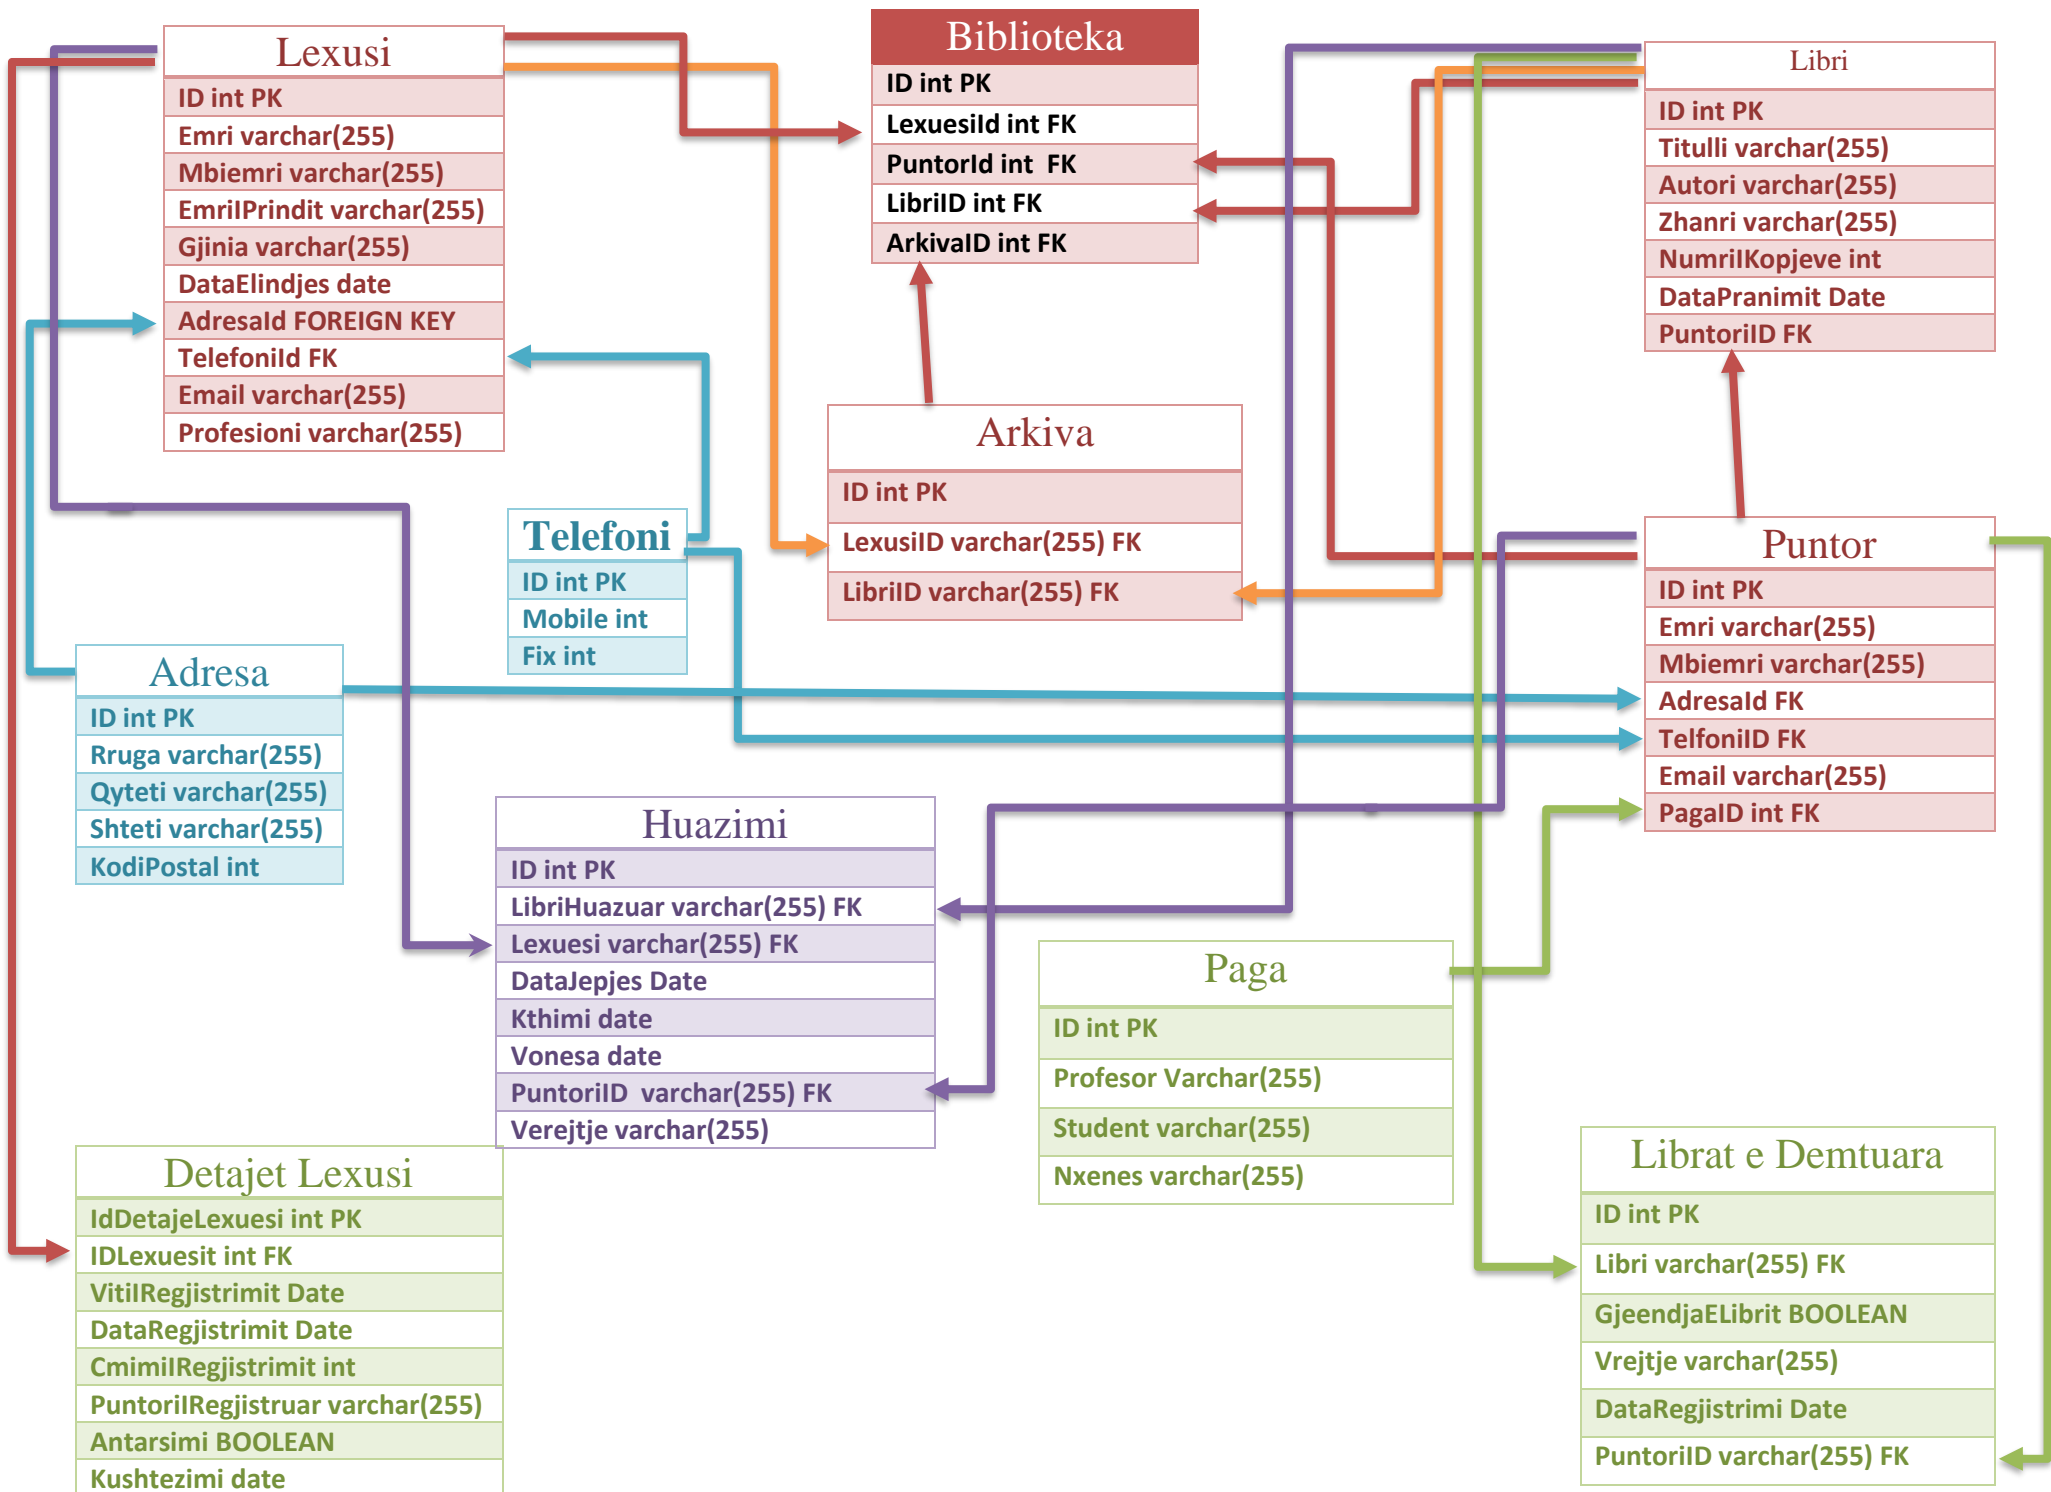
Lexusi
ID int PK
Emri varchar(255)
Mbiemri varchar(255)
EmriIPrindit varchar(255)
Gjinia varchar(255)
DataElindjes date
AdresaId FOREIGN KEY
TelefoniId FK
Email varchar(255)
Profesioni varchar(255)

Biblioteka
ID int PK
LexuesiId int FK
PuntorId int FK
LibriID int FK
ArkivaID int FK

Libri
ID int PK
Titulli varchar(255)
Autori varchar(255)
Zhanri varchar(255)
NumriIKopjeve int
DataPranimit Date
PuntoriID FK

Arkiva
ID int PK
LexusiID varchar(255) FK
LibriID varchar(255) FK

Telefoni
ID int PK
Mobile int
Fix int

Puntor
ID int PK
Emri varchar(255)
Mbiemri varchar(255)
AdresaId FK
TelfoniID FK
Email varchar(255)
PagaID int FK

Adresa
ID int PK
Rruga varchar(255)
Qyteti varchar(255)
Shteti varchar(255)
KodiPostal int

Huazimi
ID int PK
LibriHuazuar varchar(255) FK
Lexuesi varchar(255) FK
DataJepjes Date
Kthimi date
Vonesa date
PuntoriID varchar(255) FK
Verejtje varchar(255)

Paga
ID int PK
Profesor Varchar(255)
Student varchar(255)
Nxenes varchar(255)

Librat e Demtuara
ID int PK
Libri varchar(255) FK
GjeendjaELibrit BOOLEAN
Vrejtje varchar(255)
DataRegjistrimi Date
PuntoriID varchar(255) FK

Detajet Lexusi
IdDetajeLexuesi int PK
IDLexuesit int FK
VitiIRegjistrimit Date
DataRegjistrimit Date
CmimiIRegjistrimit int
PuntoriIRegjistruar varchar(255)
Antarsimi BOOLEAN
Kushtezimi date